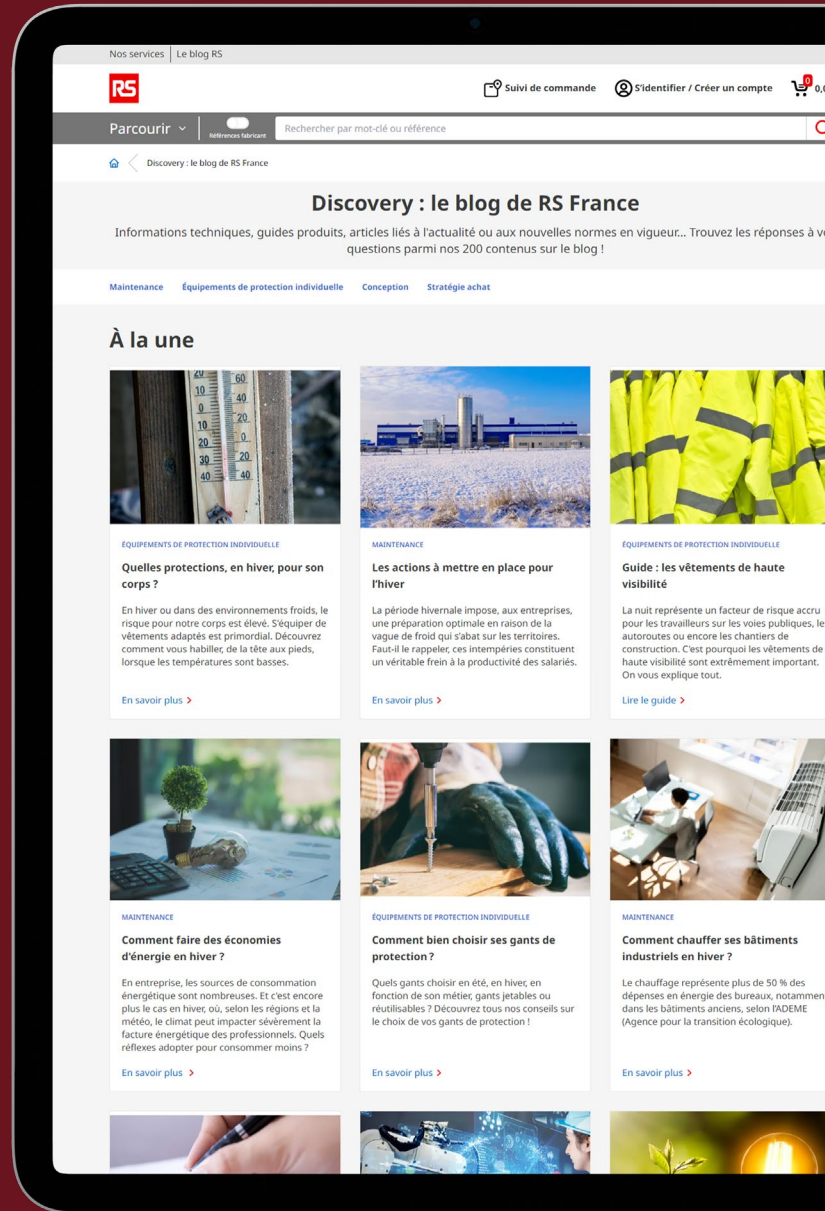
Nos services | Le blog RS

RS

Suivi de commande S'identifier / Créer un compte 0 0,0

Parcourir Références fabricant Rechercher par mot-clé ou référence

Discovery : le blog de RS France

Discovery : le blog de RS France

Informations techniques, guides produits, articles liés à l'actualité ou aux nouvelles normes en vigueur... Trouvez les réponses à vo questions parmi nos 200 contenus sur le blog !

Maintenance Équipements de protection individuelle Conception Stratégie achat

À la une

ÉQUIPEMENTS DE PROTECTION INDIVIDUELLE

Quelles protections, en hiver, pour son corps ?

En hiver ou dans des environnements froids, le risque pour notre corps est élevé. S'équiper de vêtements adaptés est primordial. Découvrez comment vous habiller, de la tête aux pieds, lorsque les températures sont basses.

En savoir plus >

MAINTENANCE

Les actions à mettre en place pour l'hiver

La période hivernale impose, aux entreprises, une préparation optimale en raison de la vague de froid qui s'abat sur les territoires. Faut-il le rappeler, ces intempéries constituent un véritable frein à la productivité des salariés.

En savoir plus >

ÉQUIPEMENTS DE PROTECTION INDIVIDUELLE

Guide : les vêtements de haute visibilité

La nuit représente un facteur de risque accru pour les travailleurs sur les voies publiques, le autoroutes ou encore les chantiers de construction. C'est pourquoi les vêtements de haute visibilité sont extrêmement important. On vous explique tout.

Lire le guide >

MAINTENANCE

Comment faire des économies d'énergie en hiver ?

En entreprise, les sources de consommation énergétique sont nombreuses. Et c'est encore plus le cas en hiver, où, selon les régions et la météo, le climat peut impacter sévèrement la facture énergétique des professionnels. Quels réflexes adopter pour consommer moins ?

En savoir plus >

ÉQUIPEMENTS DE PROTECTION INDIVIDUELLE

Comment bien choisir ses gants de protection ?

Quels gants choisir en été, en hiver, en fonction de son métier, gants jetables ou réutilisables ? Découvrez tous nos conseils sur le choix de vos gants de protection !

En savoir plus >

MAINTENANCE

Comment chauffer ses bâtiments industriels en hiver ?

Le chauffage représente plus de 50 % des dépenses en énergie des bureaux, notammen dans les bâtiments anciens, selon l'ADEME (Agence pour la transition écologique).

En savoir plus >